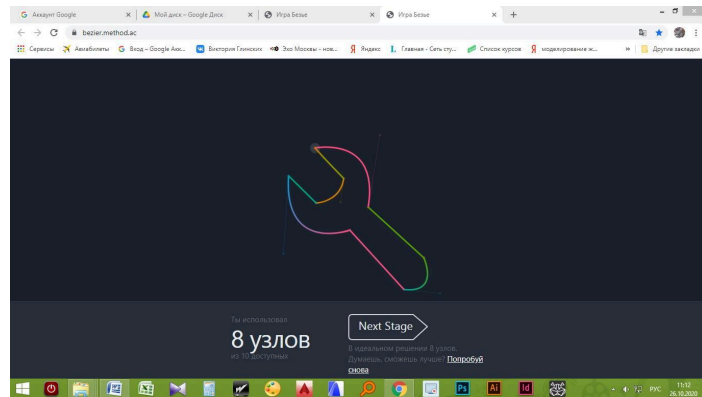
Аккаунт Google × Мой диск – Google Диск × Игра Безье × Игра Безье × +

bezier.method.ac

Сервисы Авиабилеты Вход – Google Акк... Виктория Глинских Эхо Москвы - нов... Яндекс Главная - Сеть сту... Список курсов моделирование ж... » Другие закладки

Ты использовал
8 узлов
из 10 доступных

Next Stage

8 идеальном решении 8 узлов.
Думаешь, сможешь лучше? Попробуй снова

РУС 11:12 26.10.2020